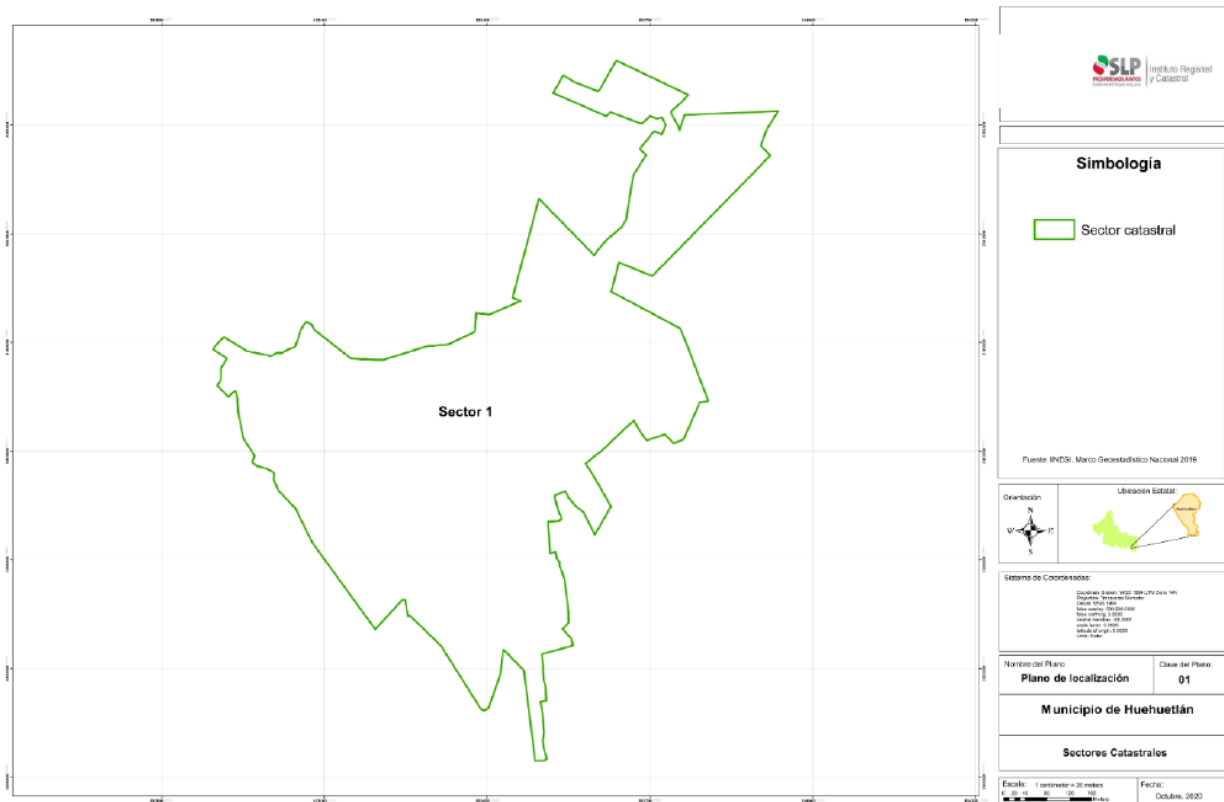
SLP
Instituto Registral y Catastral

Simbología

Sector catastral

Sector 1

Fuente: INEGI. Marco Geoestadístico Nacional 2018

Orientación
N
W
E
S

Ubicación Estatal:

Sistema de Coordenadas:
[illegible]

Nombre del Plano
Plano de localización
Clave del Plano:
01

Municipio de Huehuetlán

Sectores Catastrales

Escala: 1 centímetro = 20 metros
0 20 40 80 120 160 Metros

Fecha:
Octubre, 2020